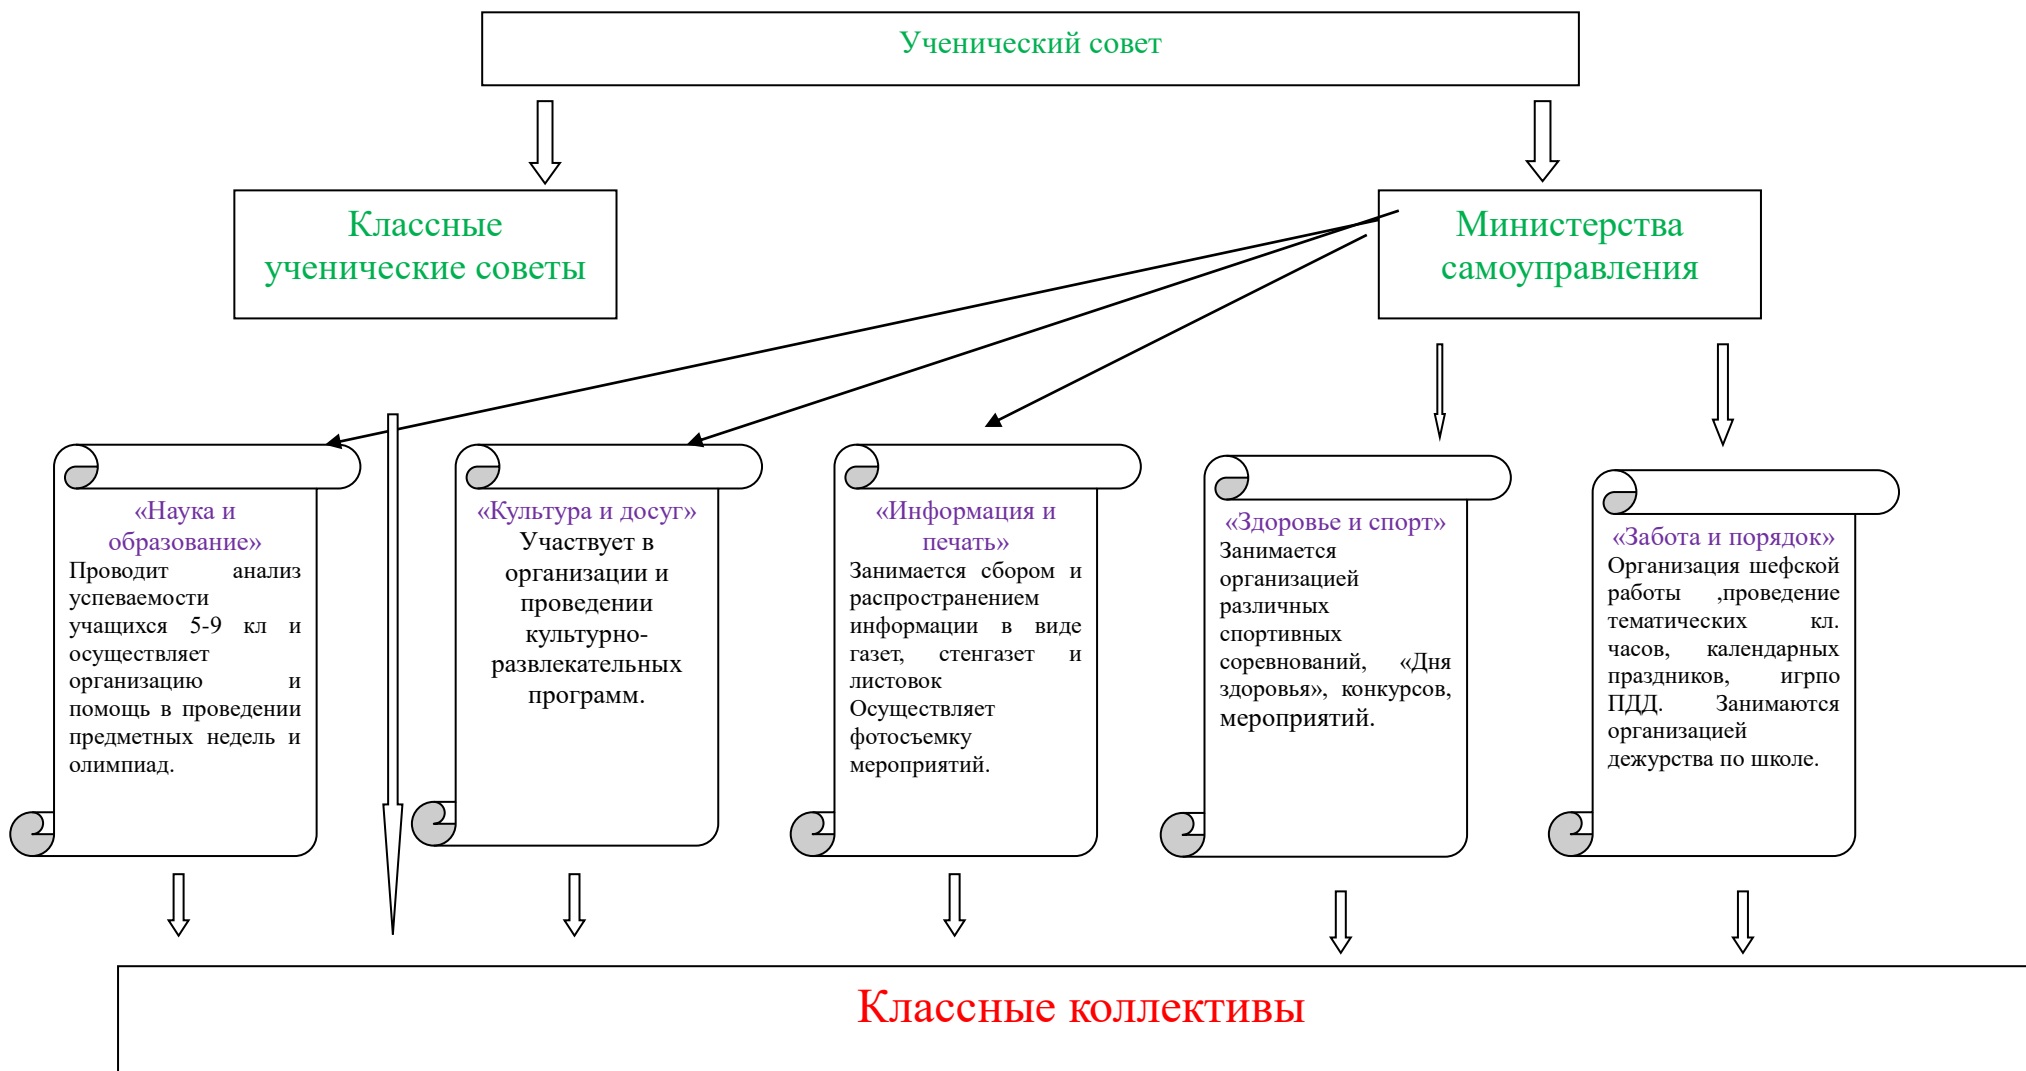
Ученический совет

Классные ученические советы

Министерства самоуправления

«Наука и образование»
Проводит анализ успеваемости учащихся 5-9 кл и осуществляет организацию и помощь в проведении предметных недель и олимпиад.

«Культура и досуг»
Участвует в организации и проведении культурно-развлекательных программ.

«Информация и печать»
Занимается сбором и распространением информации в виде газет, стенгазет и листовок
Осуществляет фотосъемку мероприятий.

«Здоровье и спорт»
Занимается организацией различных спортивных соревнований, «Дня здоровья», конкурсов, мероприятий.

«Забота и порядок»
Организация шефской работы ,проведение тематических кл. часов, календарных праздников, игрпо ПДД. Занимаются организацией дежурства по школе.

Классные коллективы